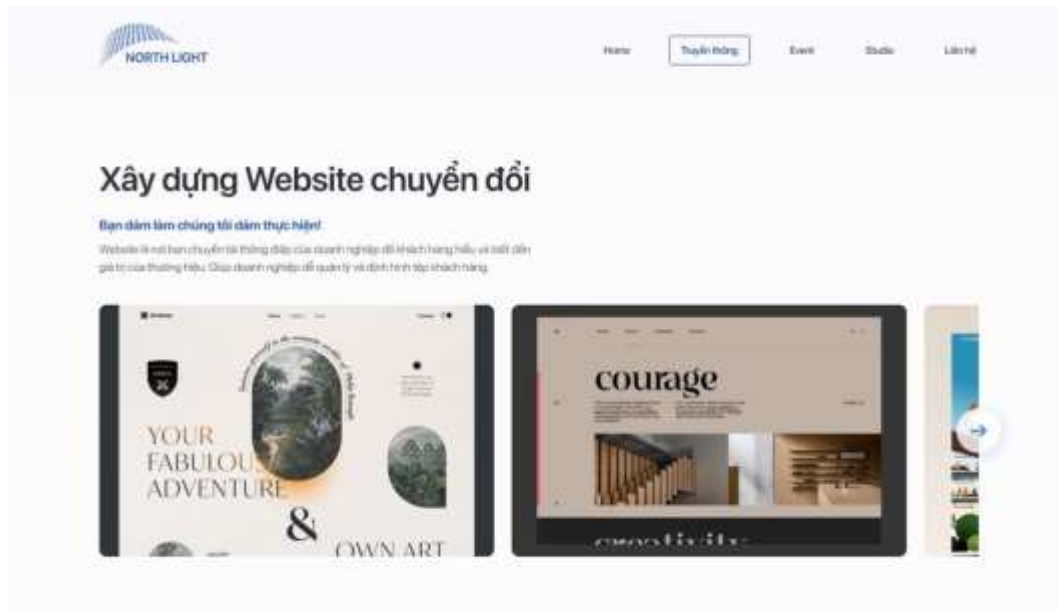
NORTH LIGHT

Home
Truyền thông
Event
Studio
Liên hệ

Xây dựng Website chuyển đổi

Bạn dám làm chúng tôi dám thực hiện!

Website là nơi bạn chuyển tải thông điệp của doanh nghiệp để khách hàng hiểu và biết đến giá trị của thương hiệu. Giúp doanh nghiệp dễ quản lý và định hình tệp khách hàng.

YOUR
FABULOUS
ADVENTURE
&
OWN ART

courage
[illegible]